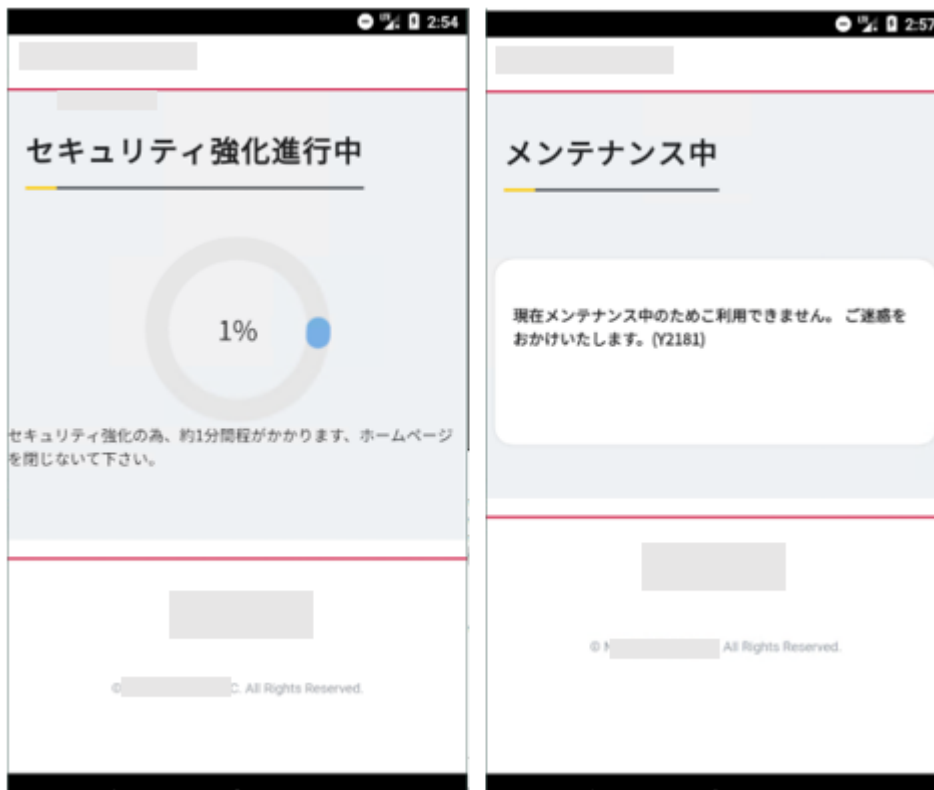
2:54

セキュリティ強化進行中

1%

セキュリティ強化の為、約1分間程がかかります、ホームページを閉じないで下さい。

© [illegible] C. All Rights Reserved.

2:57

メンテナンス中

現在メンテナンス中のためご利用できません。ご迷惑をおかけいたします。(Y2181)

© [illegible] All Rights Reserved.